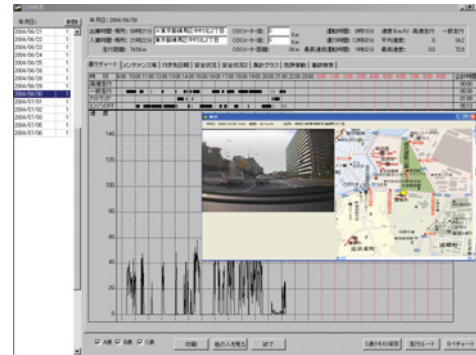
年月日
2004/06/21
2004/06/22
2004/06/23
2004/06/24
2004/06/25
2004/06/26
2004/06/27
2004/06/28
2004/06/29
2004/06/30
2004/07/01
2004/07/02
2004/07/03
2004/07/04
2004/07/05
2004/07/06

年月日：2004/06/30

出庫時間・場所：
入庫時間・場所：
走行距離：

運行チャート

140
120
100
80
60
40
20

印刷
終了